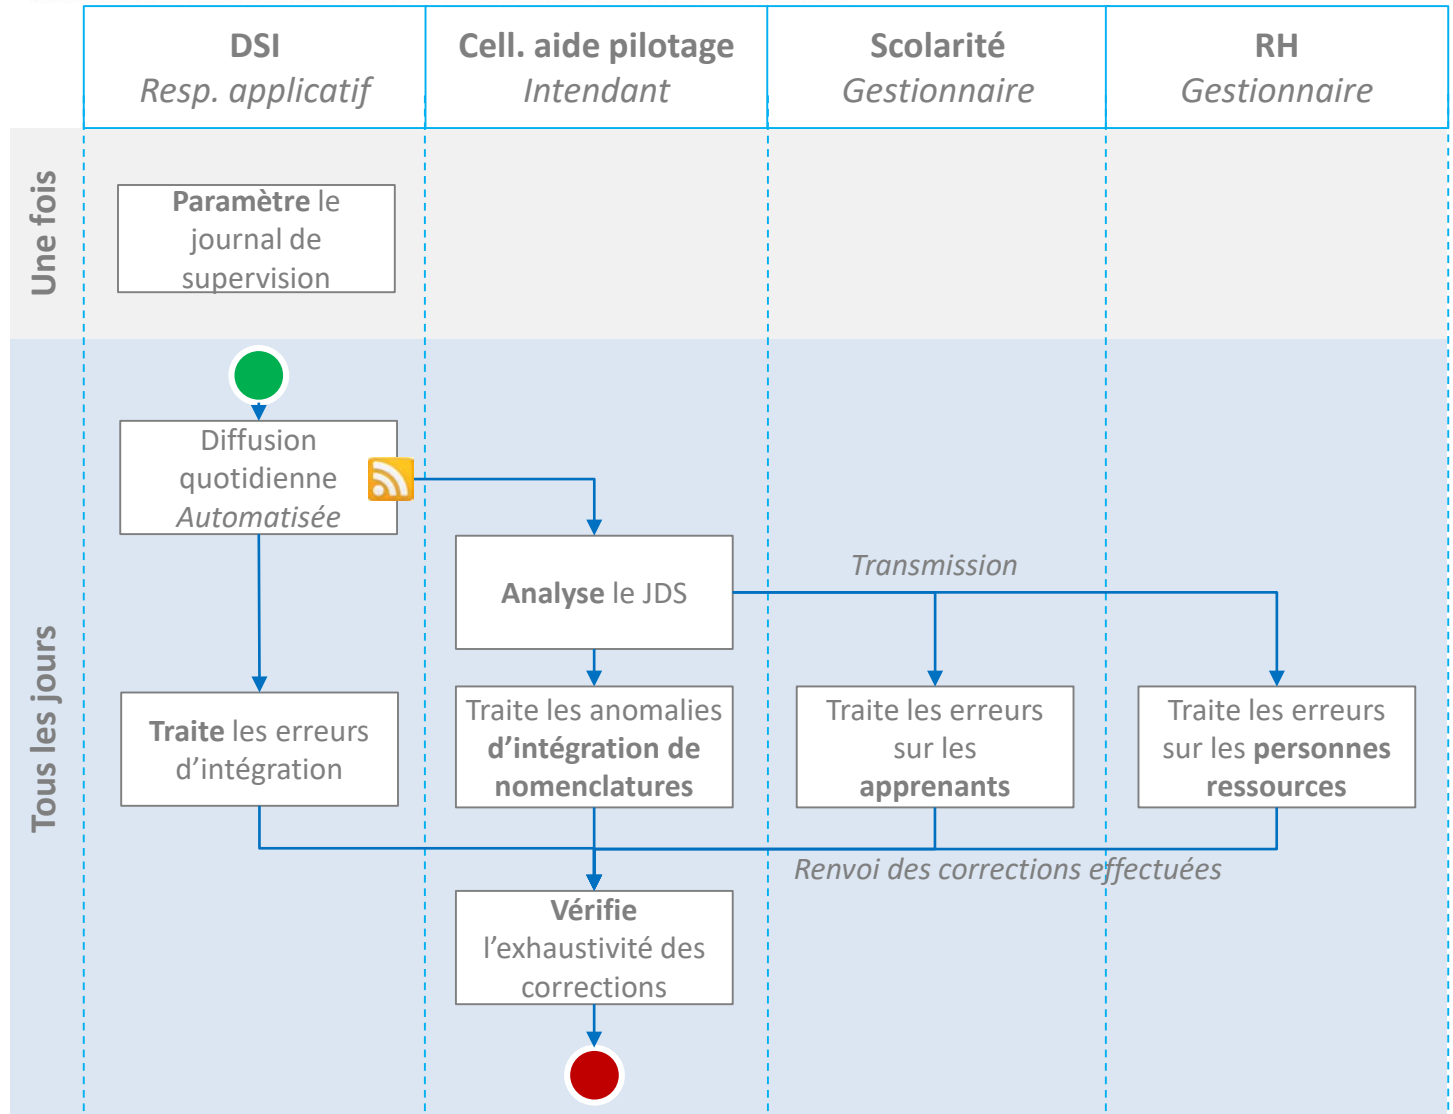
DSI
Resp. applicatif

Cell. aide pilotage
Intendant

Scolarité
Gestionnaire

RH
Gestionnaire

Une fois

Paramètre le journal de supervision

Tous les jours

Diffusion quotidienne
Automatisée

Analyse le JDS

Transmission

Traite les erreurs d’intégration

Traite les anomalies d’intégration de nomenclatures

Traite les erreurs sur les apprenants

Traite les erreurs sur les personnes ressources

Renvoi des corrections effectuées

Vérifie l’exhaustivité des corrections